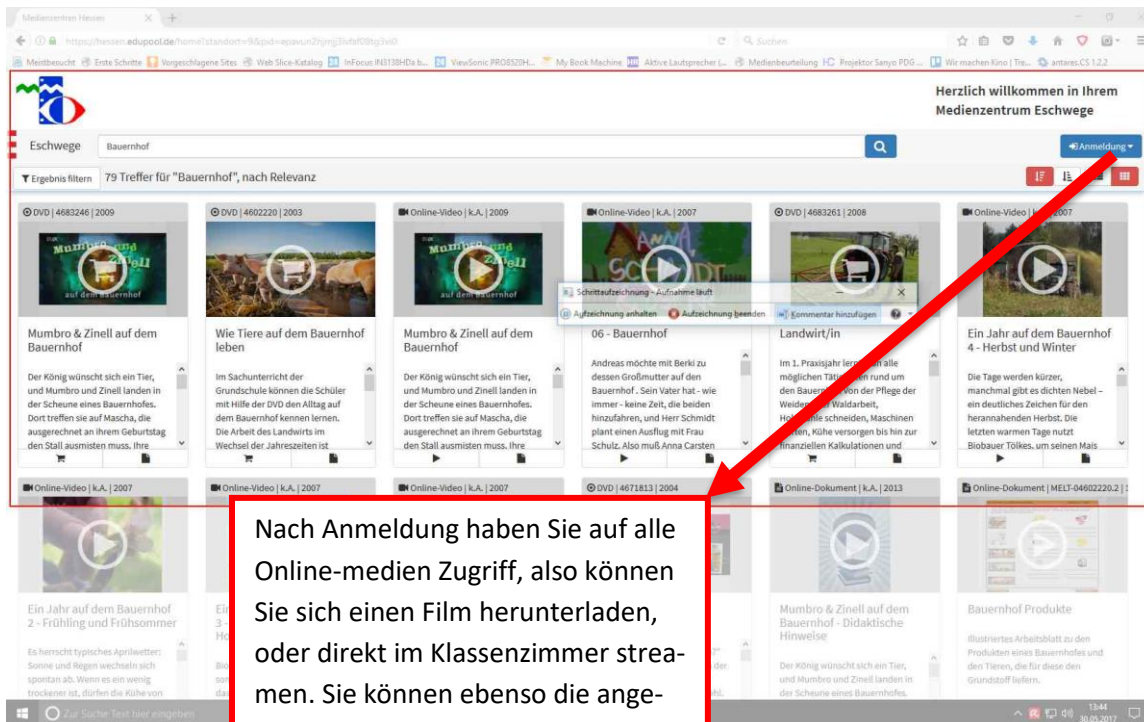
Medienzentrum Hessen

https://hessen.edupool.de/home?standort=9&pid=apavun2hjmj3ivfaf0ltg3ei0

Suchen

Meistbesucht Erste Schritte Vorgeschlagene Sites Web Slice-Katalog InFocus IN3138HDa b... ViewSonic PRO8520H... My Book Machine Aktive Lautsprecher (... Medienbeurteilung Projektor Sanyo PDG ... Wir machen Kino | Tra... antares.CS 1.2.2

Herzlich willkommen in Ihrem Medienzentrum Eschwege

Eschwege

Bauernhof

Anmeldung

Ergebnis filtern

79 Treffer für "Bauernhof", nach Relevanz

DVD | 4683246 | 2009

Mumbro & Zinell auf dem Bauernhof

Der König wünscht sich ein Tier, und Mumbro und Zinell landen in der Scheune eines Bauernhofs. Dort treffen sie auf Mascha, die ausgerechnet an ihrem Geburtstag den Stall ausmisten muss. Ihre

DVD | 4602220 | 2003

Wie Tiere auf dem Bauernhof leben

Im Sachunterricht der Grundschule können die Schüler mit Hilfe der DVD den Alltag auf dem Bauernhof kennen lernen. Die Arbeit des Landwirts im Wechsel der Jahreszeiten ist

Online-Video | k.A. | 2009

Mumbro & Zinell auf dem Bauernhof

Der König wünscht sich ein Tier, und Mumbro und Zinell landen in der Scheune eines Bauernhofes. Dort treffen sie auf Mascha, die ausgerechnet an ihrem Geburtstag den Stall ausmisten muss. Ihre

Online-Video | k.A. | 2007

06 - Bauernhof

Andreas möchte mit Berki zu dessen Großmutter auf den Bauernhof . Sein Vater hat - wie immer - keine Zeit, die beiden hinzufahren, und Herr Schmidt plant einen Ausflug mit Frau Schulz. Also muß Anna Carsten

DVD | 4683261 | 2008

Landwirt/in

Im 1. Praxisjahr lernen sie alle möglichen Tätigkeiten rund um den Bauernhof: von der Pflege der Weiden, Wald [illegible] Waldarbeit, Holz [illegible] schneiden, Maschinen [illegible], Kühe versorgen bis hin zur finanziellen Kalkulationen und

Online-Video | k.A. | 2007

Ein Jahr auf dem Bauernhof 4 - Herbst und Winter

Die Tage werden kürzer, manchmal gibt es dichten Nebel – ein deutliches Zeichen für den heranahenden Herbst. Die letzten warmen Tage nutzt Biobauer Tölkes, um seinen Mais

Schrittaufzeichnung - Aufnahme läuft

Aufzeichnung anhalten Aufzeichnung beenden Kommentar hinzufügen

Online-Video | k.A. | 2007

Ein Jahr auf dem Bauernhof 2 - Frühling und Frühsommer

Es herrscht typisches Aprilwetter: Sonne und Regen wechseln sich spontan ab. Wenn es ein wenig trockener ist, dürfen die Kühe von

Online-Video | k.A. | 2007

Online-Video | k.A. | 2007

DVD | 4671813 | 2004

Online-Dokument | k.A. | 2013

Mumbro & Zinell auf dem Bauernhof - Didaktische Hinweise

Der König wünscht sich ein Tier, und Mumbro und Zinell landen in der Scheune eines Bauernhofes.

Online-Dokument | MELT-04602220.2 |

Bauernhof Produkte

Illustriertes Arbeitsblatt zu den Produkten eines Bauernhofes und den Tieren, die für diese den Grundstoff liefern.

Nach Anmeldung haben Sie auf alle Online-medien Zugriff, also können Sie sich einen Film herunterladen, oder direkt im Klassenzimmer streamen. Sie können ebenso die ange-

Zur Suche Text hier eingeben

13:44
30.05.2017